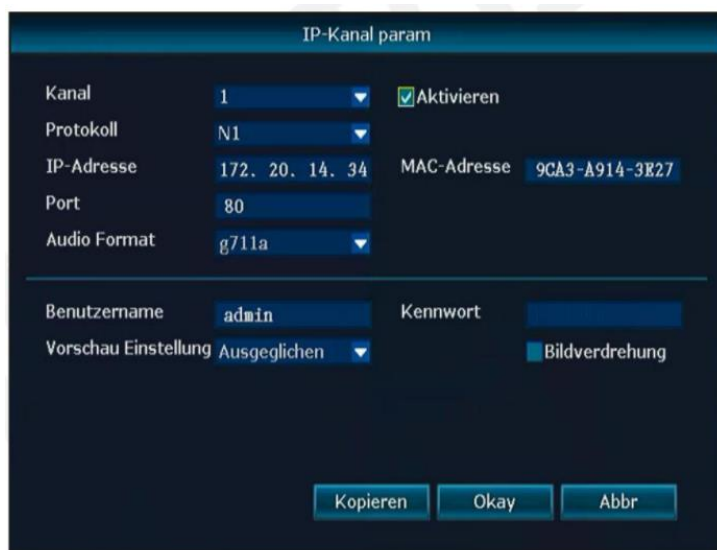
IP-Kanal param

Kanal 1
Aktivieren
Protokoll N1
IP-Adresse 172. 20. 14. 34
MAC-Adresse 9CA3-A914-3E27
Port 80
Audio Format g711a

Benutzername admin
Kennwort
Vorschau Einstellung Ausgeglichen
Bildverdrehung

Kopieren
Okay
Abbr